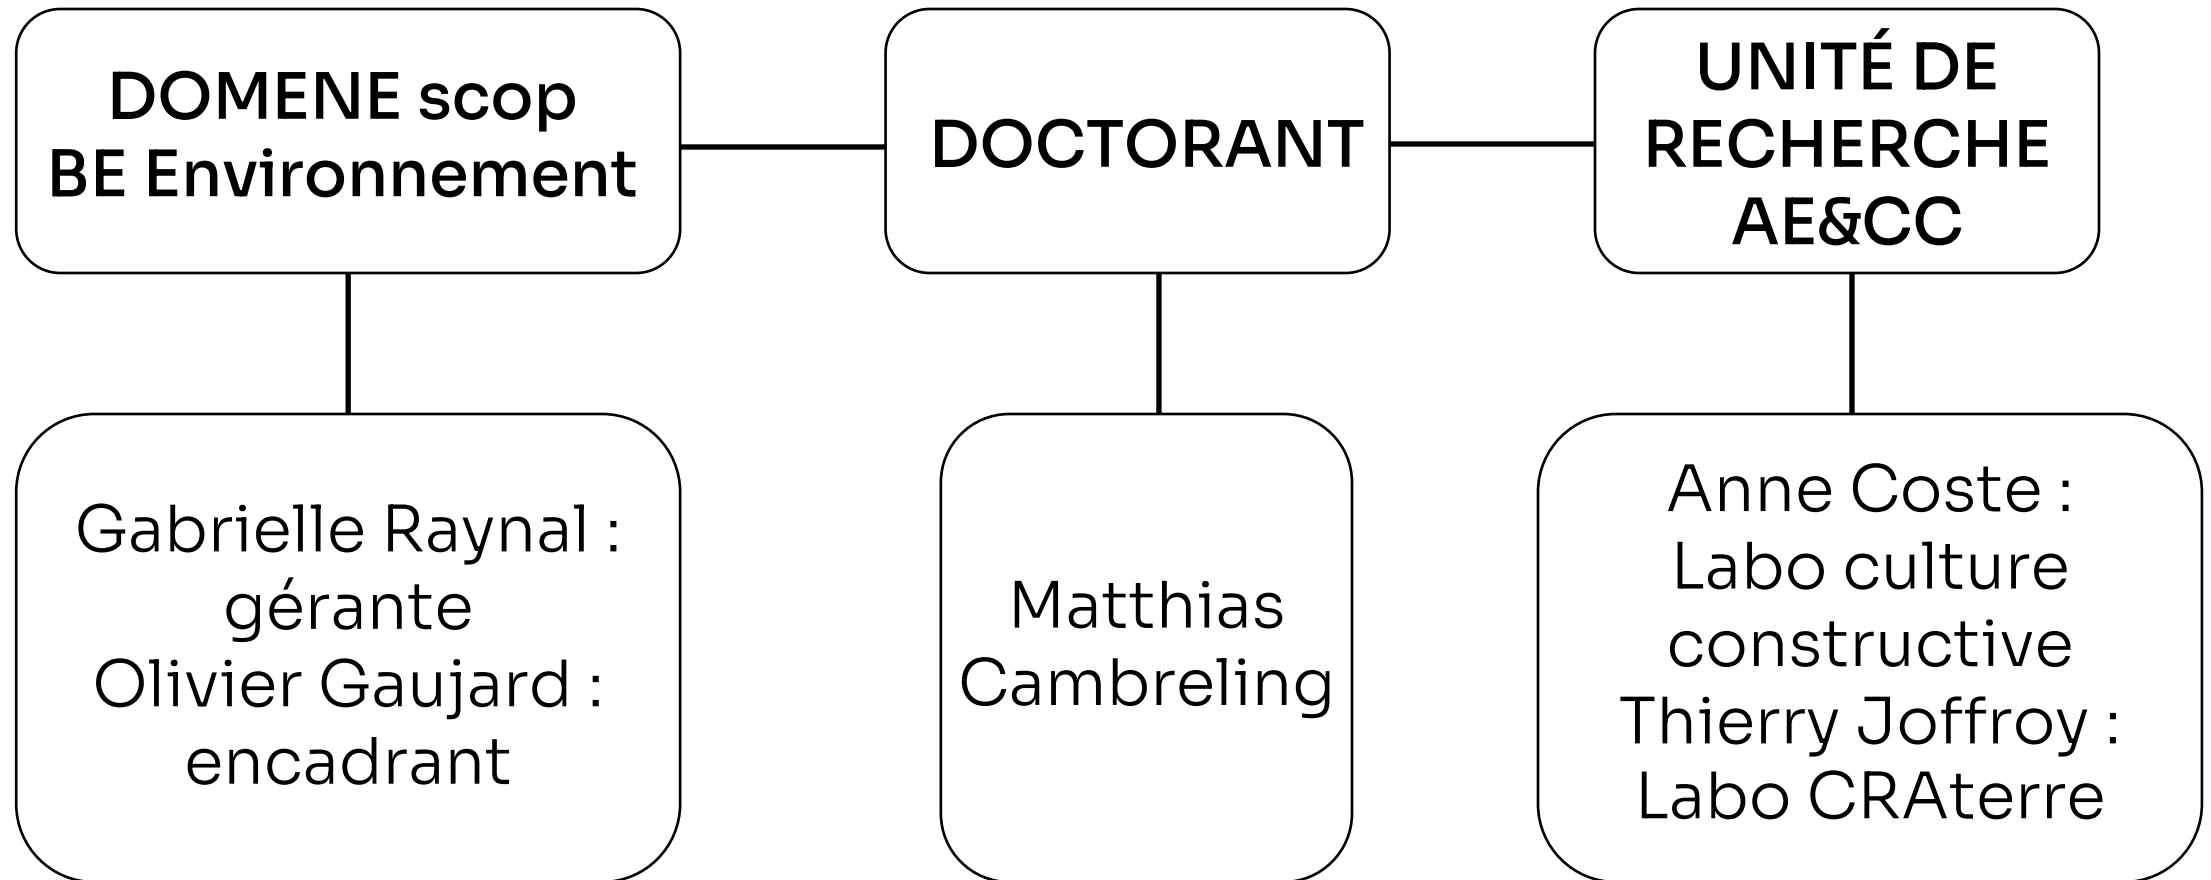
DOMENE scop
BE Environnement

DOCTORANT

UNITÉ DE
RECHERCHE
AE&CC

Gabrielle Raynal : gérante
Olivier Gaujard : encadrant

Matthias Cambreling

Anne Coste : Labo culture constructive
Thierry Joffroy : Labo CRAterre